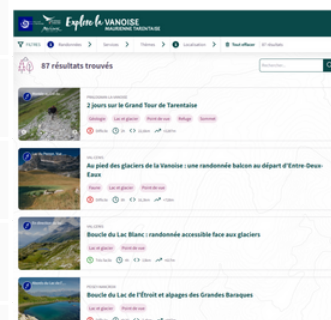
Explore la VANOISE
MAURIENNE TARENTAISE

FILTRES 1 Randonnées Services Thèmes 1 Localisation Tout effacer 87 résultats

87 résultats trouvés

2 jours sur le Grand Tour de Tarentaise

Géologie Lac et glacier Point de vue Refuge Sommet

Au pied des glaciers de la Vanoise : une randonnée balcon au départ d'Entre-Deux-Eaux

Faune Lac et glacier Point de vue

Boucle du Lac Blanc : randonnée accessible face aux glaciers

Lac et glacier Point de vue

Boucle du Lac de l'Étroit et alpages des Grandes Baraques

Lac et glacier Point de vue